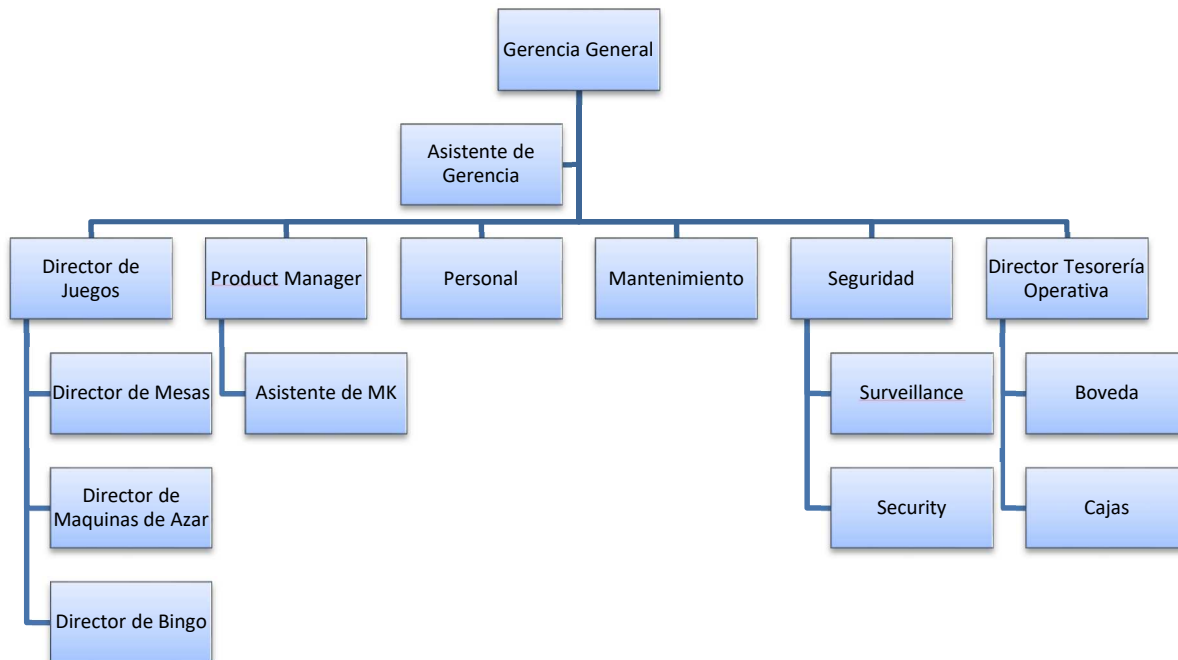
Gerencia General

Asistente de Gerencia

Director de Juegos

Product Manager

Personal

Mantenimiento

Seguridad

Director Tesorería Operativa

Director de Mesas

Director de Maquinas de Azar

Director de Bingo

Asistente de MK

Surveillance

Security

Boveda

Cajas